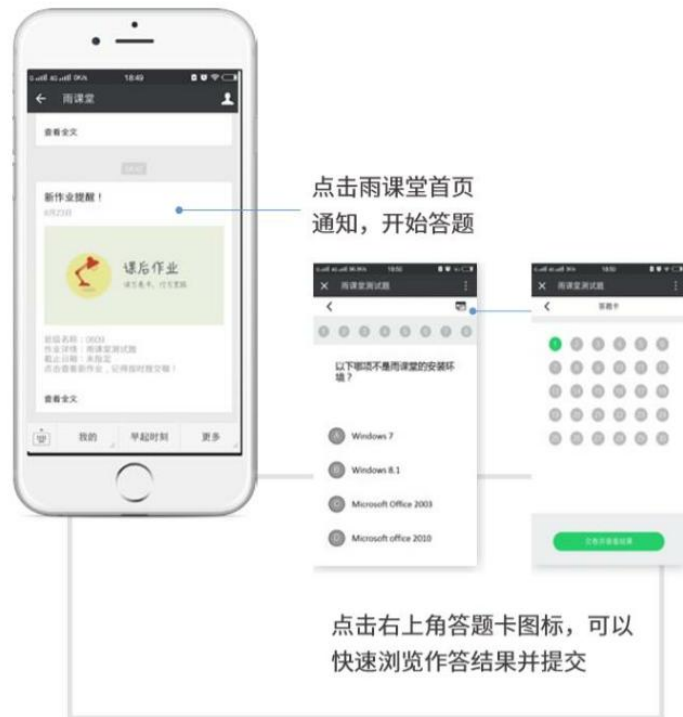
18:49

雨课堂

查看全文

新作业提醒！

6月23日

课后作业

课堂名称：0609
作业名称：雨课堂测试题
截止日期：未指定
点击查看新作业，记得按时提交哦！

查看全文

我的

早起时刻

更多

点击雨课堂首页通知，开始答题

18:50

雨课堂测试题

以下哪项不是雨课堂的安装环境？

A Windows 7

B Windows 8.1

C Microsoft Office 2003

D Microsoft office 2010

18:50

雨课堂测试题

答题卡

1

交卷并查看结果

点击右上角答题卡图标，可以快速浏览作答结果并提交